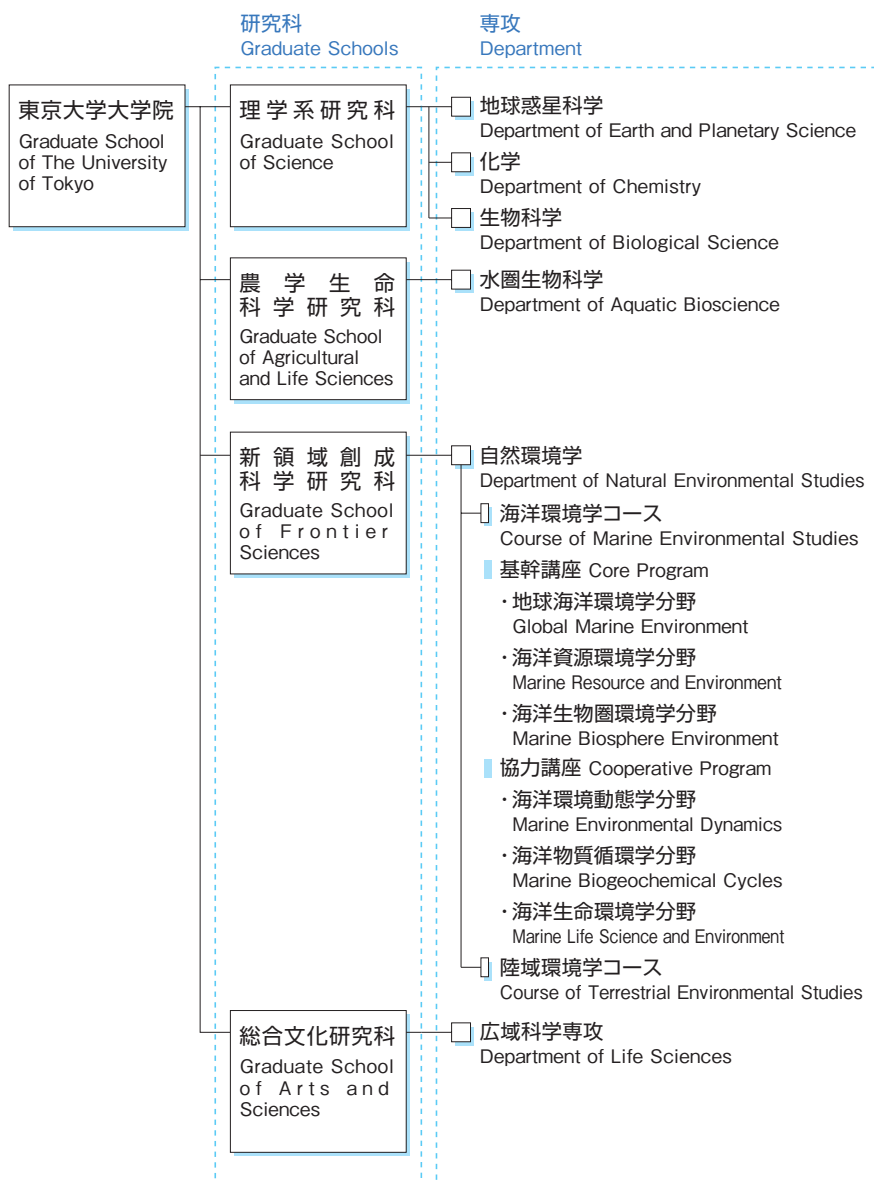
研究科
Graduate Schools

専攻
Department

東京大学大学院
Graduate School of The University of Tokyo

理学系研究科
Graduate School of Science

地球惑星科学
Department of Earth and Planetary Science

化学
Department of Chemistry

生物科学
Department of Biological Science

農学生命科学研究科
Graduate School of Agricultural and Life Sciences

水圏生物科学
Department of Aquatic Bioscience

新領域創成科学研究科
Graduate School of Frontier Sciences

自然環境学
Department of Natural Environmental Studies

海洋環境学コース
Course of Marine Environmental Studies

基幹講座 Core Program

・地球海洋環境学分野
Global Marine Environment

・海洋資源環境学分野
Marine Resource and Environment

・海洋生物圏環境学分野
Marine Biosphere Environment

協力講座 Cooperative Program

・海洋環境動態学分野
Marine Environmental Dynamics

・海洋物質循環学分野
Marine Biogeochemical Cycles

・海洋生命環境学分野
Marine Life Science and Environment

陸域環境学コース
Course of Terrestrial Environmental Studies

総合文化研究科
Graduate School of Arts and Sciences

広域科学専攻
Department of Life Sciences